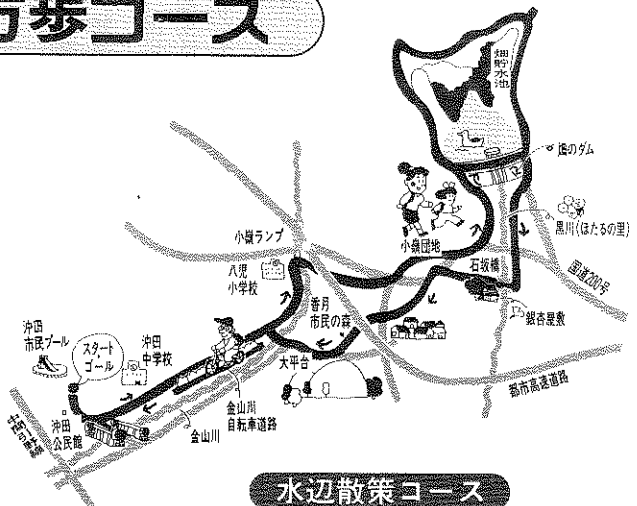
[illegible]歩コース

畑貯水池

鹿のダム

黒川（ほたるの里）

小嶺ランプ

小嶺団地

石坂橋

国道200号

八児小学校

香月市民の森

銀杏屋敷

沖田市民プール

スタートゴール

沖田中学校

大平台

都市高速道路

金山川自転車道路

金山川

沖田公民館

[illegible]

水辺散策コース